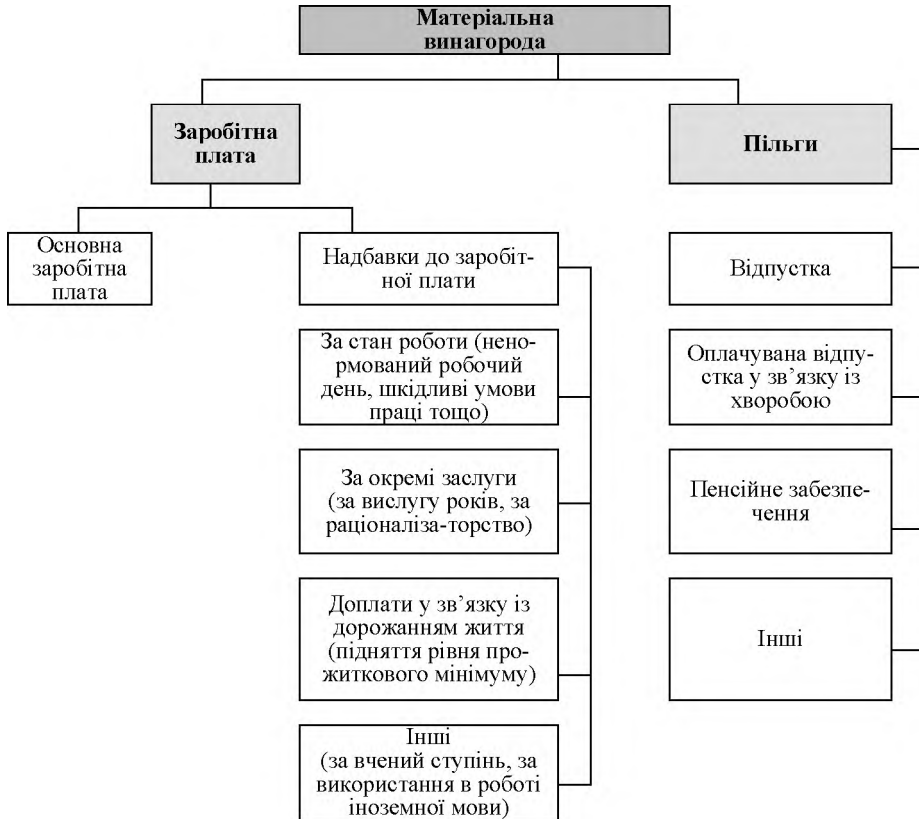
Матеріальна винагорода

Заробітна плата

Пільги

Основна заробітна плата

Надбавки до заробітної плати

За стан роботи (ненормований робочий день, шкідливі умови праці тощо)

За окремі заслуги (за вислугу років, за раціоналіза-торство)

Доплати у зв'язку із дорожанням життя (підняття рівня прожиткового мінімуму)

Інші (за вчений ступінь, за використання в роботі іноземної мови)

Відпустка

Оплачувана відпустка у зв'язку із хворобою

Пенсійне забезпечення

Інші